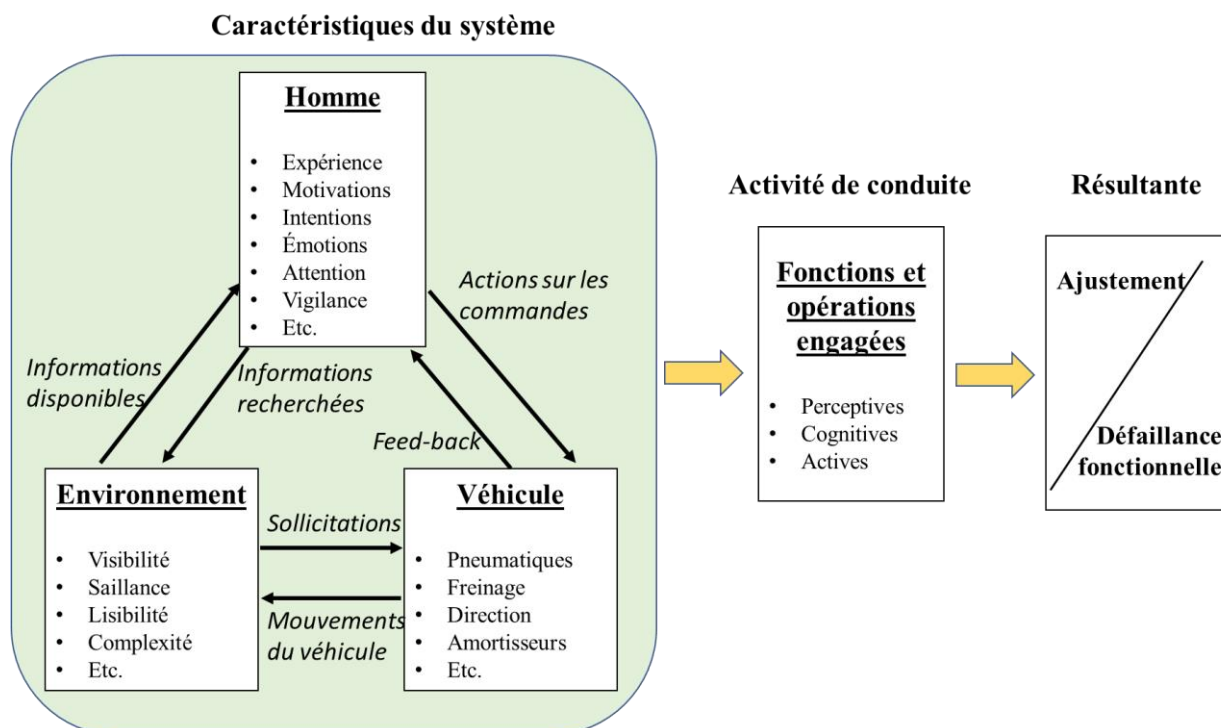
Caractéristiques du système

Homme

- Expérience
- Motivations
- Intentions
- Émotions
- Attention
- Vigilance
- Etc.

Actions sur les commandes

Informations disponibles

Informations recherchées

Feed-back

Environnement

- Visibilité
- Saillance
- Lisibilité
- Complexité
- Etc.

Sollicitations

Mouvements du véhicule

Véhicule

- Pneumatiques
- Freinage
- Direction
- Amortisseurs
- Etc.

Activité de conduite

Fonctions et opérations engagées

- Perceptives
- Cognitives
- Actives

Résultante

Ajustement

Défaillance fonctionnelle